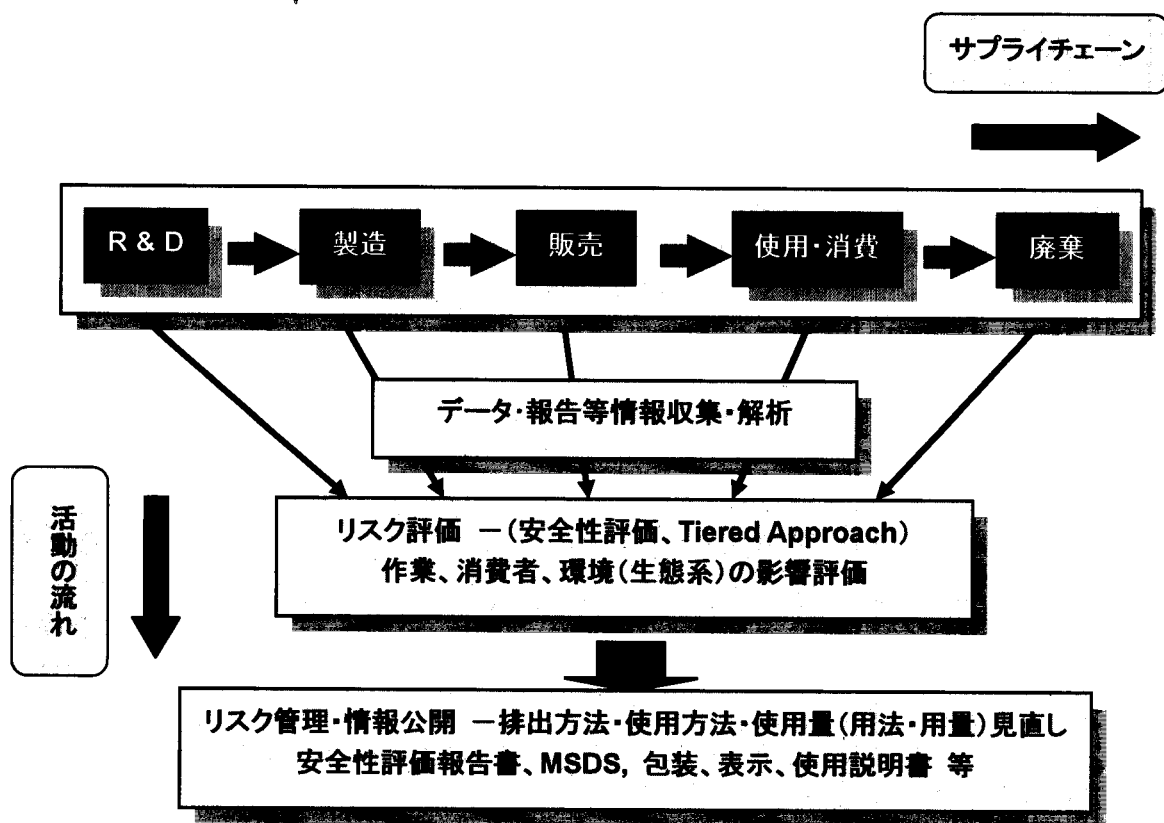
サプライチェーン

R & D

製造

販売

使用・消費

廃棄

データ・報告等情報収集・解析

活動の流れ

リスク評価 ー(安全性評価、Tiered Approach)
作業、消費者、環境(生態系)の影響評価

リスク管理・情報公開 ー排出方法・使用方法・使用量(用法・用量)見直し
安全性評価報告書、MSDS, 包装、表示、使用説明書 等